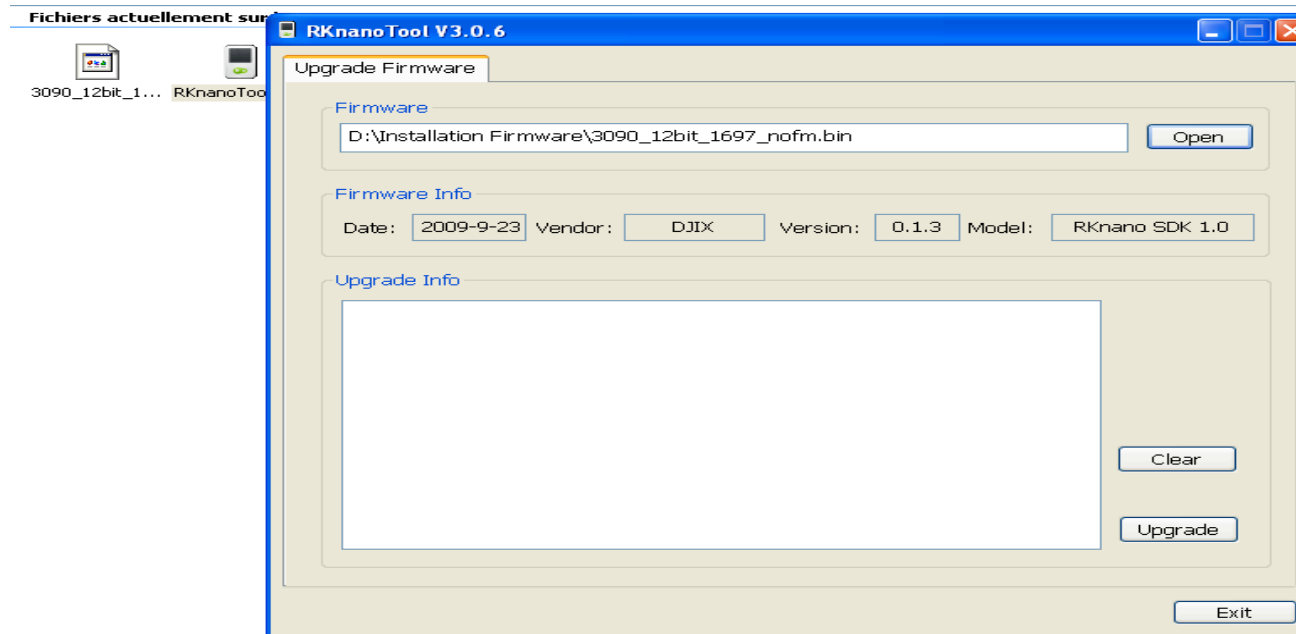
Fichiers actuellement sur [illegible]

3090_12bit_1...
RKnanoToo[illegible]

RKnanoTool V3.0.6

Upgrade Firmware

Firmware

D:\Installation Firmware\3090_12bit_1697_nofm.bin

Open

Firmware Info

| Date: | 2009-9-23 | Vendor: | DJIX | Version: | 0.1.3 | Model: | RKnano SDK 1.0 |
|---|---|---|---|---|---|---|---|

Upgrade Info

Clear

Upgrade

Exit